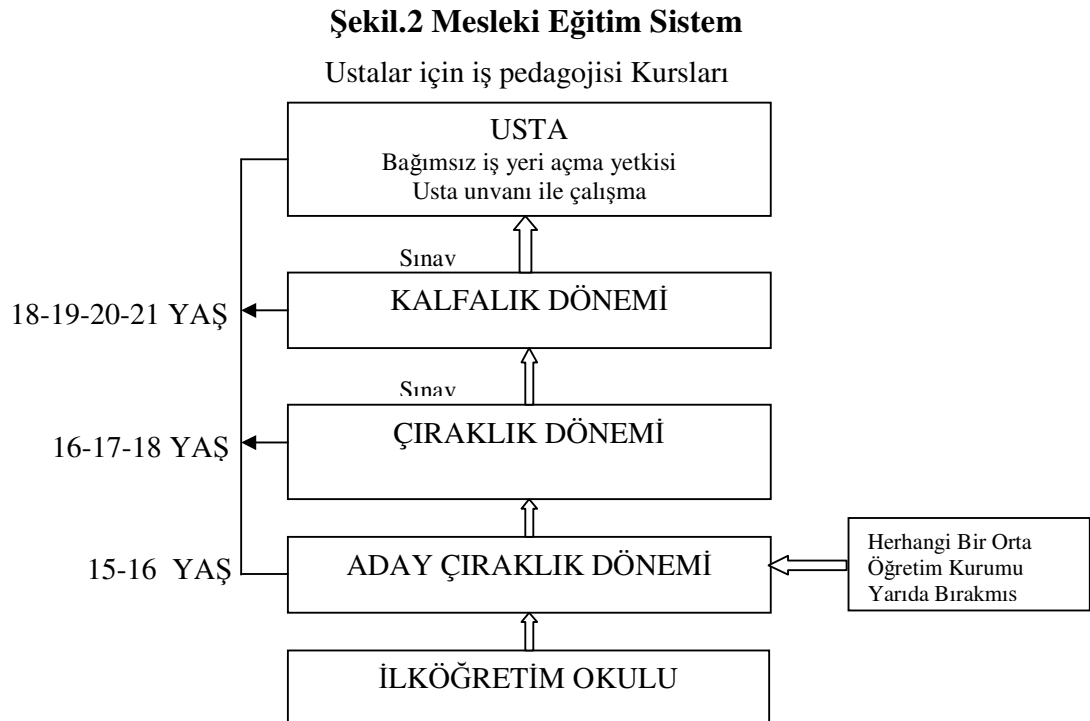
Şekil.2 Mesleki Eğitim Sistem

Ustalar için iş pedagojisi Kursları

USTA
Bağımsız iş yeri açma yetkisi
Usta unvanı ile çalışma

Sınav

18-19-20-21 YAŞ

KALFALIK DÖNEMİ

Sınav

16-17-18 YAŞ

ÇIRAKLIK DÖNEMİ

15-16 YAŞ

ADAY ÇIRAKLIK DÖNEMİ

Herhangi Bir Orta Öğretim Kurumu Yarıda Bırakmıs

İLKÖĞRETİM OKULU